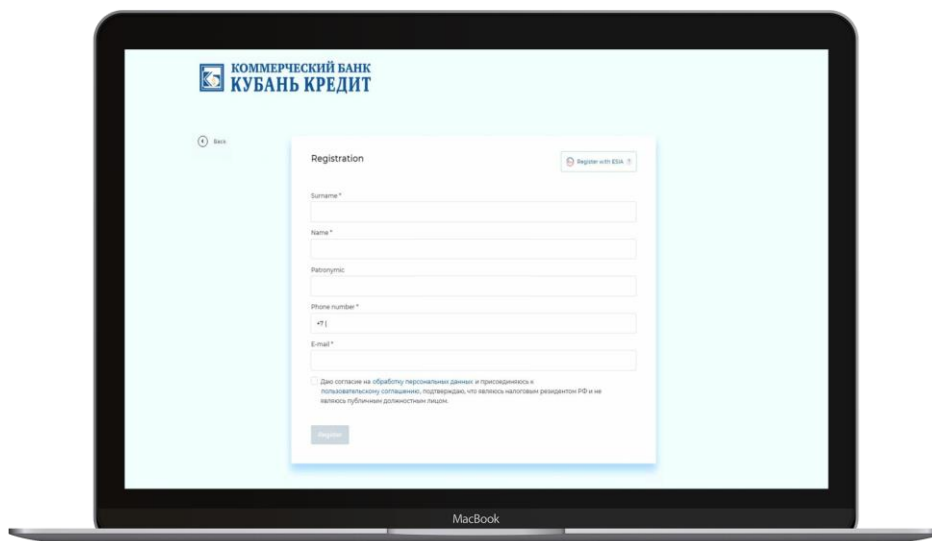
КОММЕРЧЕСКИЙ БАНК
КУБАНЬ КРЕДИТ

Back

Registration

Register with ESIA

Surname *

Name *

Patronymic

Phone number *

+7 |

E-mail *

Даю согласие на обработку персональных данных и присоединяюсь к пользовательскому соглашению, подтверждаю, что являюсь налоговым резидентом РФ и не являюсь публичным должностным лицом.

Register

MacBook